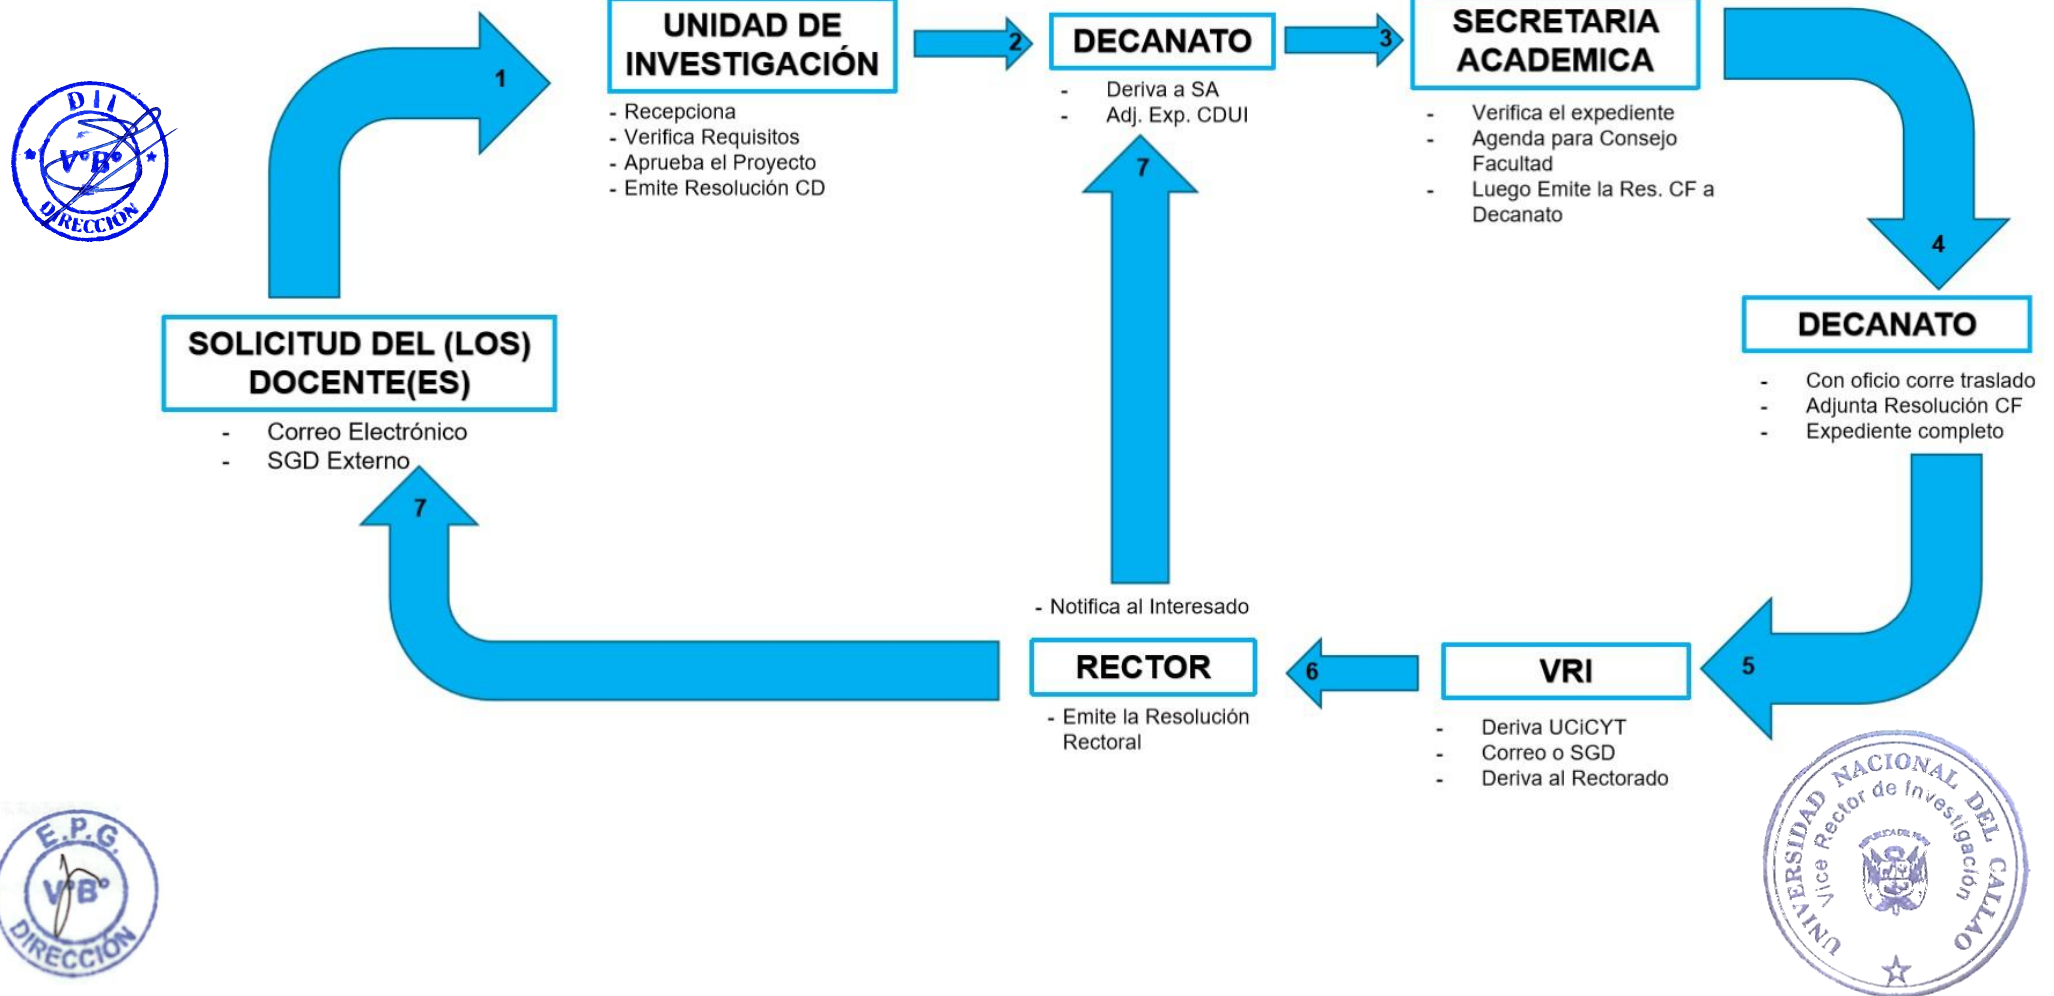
D I I
V°B°
DIRECCIÓN

1

UNIDAD DE INVESTIGACIÓN
- Recepciona
- Verifica Requisitos
- Aprueba el Proyecto
- Emite Resolución CD

2

DECANATO
- Deriva a SA
- Adj. Exp. CDUI

3

SECRETARIA ACADEMICA
- Verifica el expediente
- Agenda para Consejo Facultad
- Luego Emite la Res. CF a Decanato

4

DECANATO
- Con oficio corre traslado
- Adjunta Resolución CF
- Expediente completo

5

VRI
- Deriva UCiCYT
- Correo o SGD
- Deriva al Rectorado

6

RECTOR
- Emite la Resolución Rectoral

- Notifica al Interesado

7

7

SOLICITUD DEL (LOS) DOCENTE(ES)
- Correo Electrónico
- SGD Externo

E.P.G.
V°B°
DIRECCIÓN

UNIVERSIDAD NACIONAL DEL CALLAO
Vice Rector de Investigación